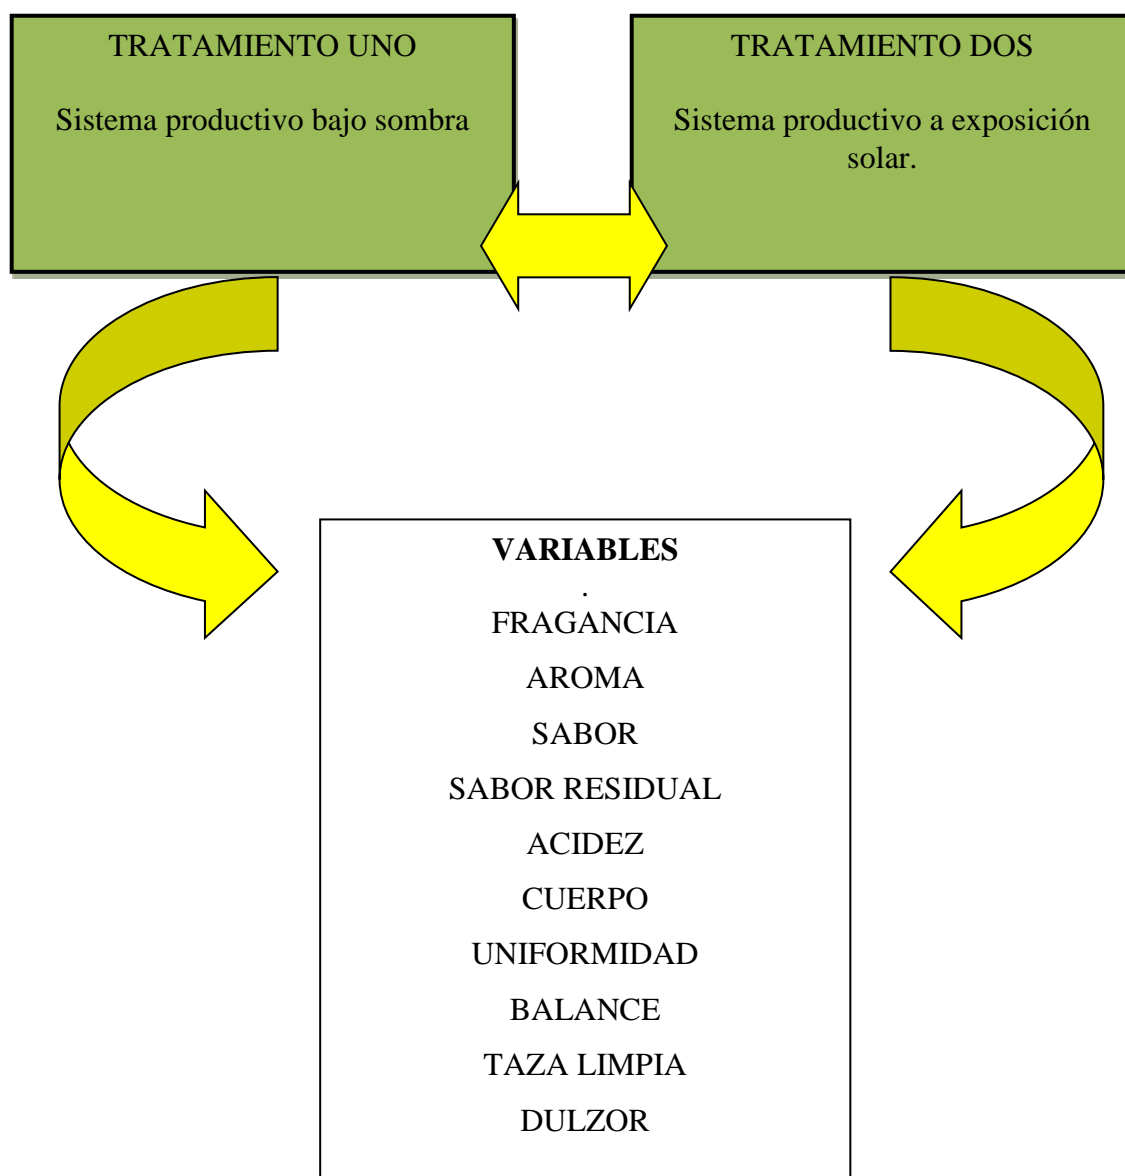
TRATAMIENTO UNO

Sistema productivo bajo sombra

TRATAMIENTO DOS

Sistema productivo a exposición solar.

**VARIABLES**
.
FRAGANCIA

AROMA

SABOR

SABOR RESIDUAL

ACIDEZ

CUERPO

UNIFORMIDAD

BALANCE

TAZA LIMPIA

DULZOR